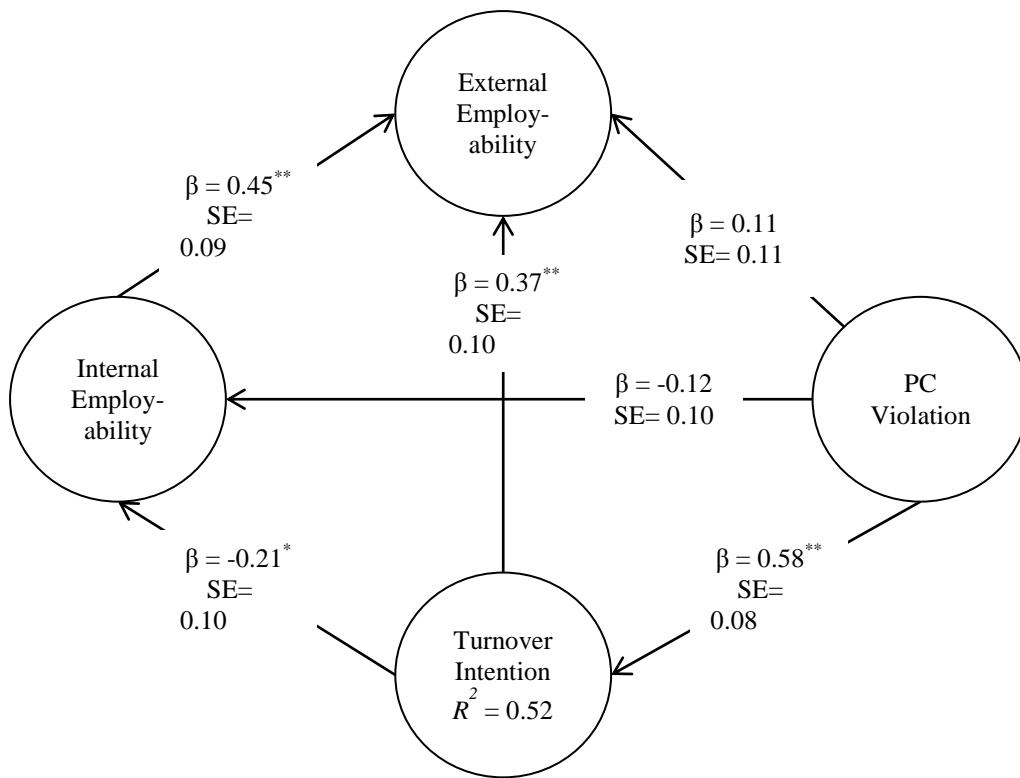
External Employability

$\beta = 0.45^{**}$
SE=
0.09

$\beta = 0.11$
SE= 0.11

$\beta = 0.37^{**}$
SE=
0.10

Internal Employability

$\beta = -0.12$
SE= 0.10

PC Violation

$\beta = -0.21^{*}$
SE=
0.10

$\beta = 0.58^{**}$
SE=
0.08

Turnover Intention
$R^2 = 0.52$